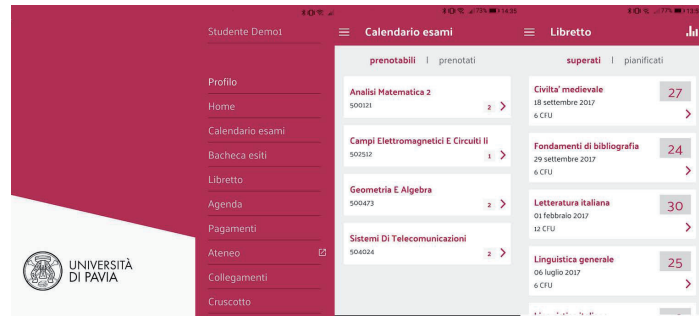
UNIVERSITÀ DI PAVIA

Studente Demo1

Profilo
Home
Calendario esami
Bacheca esiti
Libretto
Agenda
Pagamenti
Ateneo
Collegamenti
Cruscotto

Calendario esami

prenotabili | prenotati

Analisi Matematica 2
500121
2

Campi Elettromagnetici E Circuiti Ii
502512
1

Geometria E Algebra
500473
2

Sistemi Di Telecomunicazioni
504024
2

Libretto

superati | pianificati

Civilta' medievale
18 settembre 2017
6 CFU
27

Fondamenti di bibliografia
29 settembre 2017
6 CFU
24

Letteratura italiana
01 febbraio 2017
12 CFU
30

Linguistica generale
06 luglio 2017
6 CFU
25

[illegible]